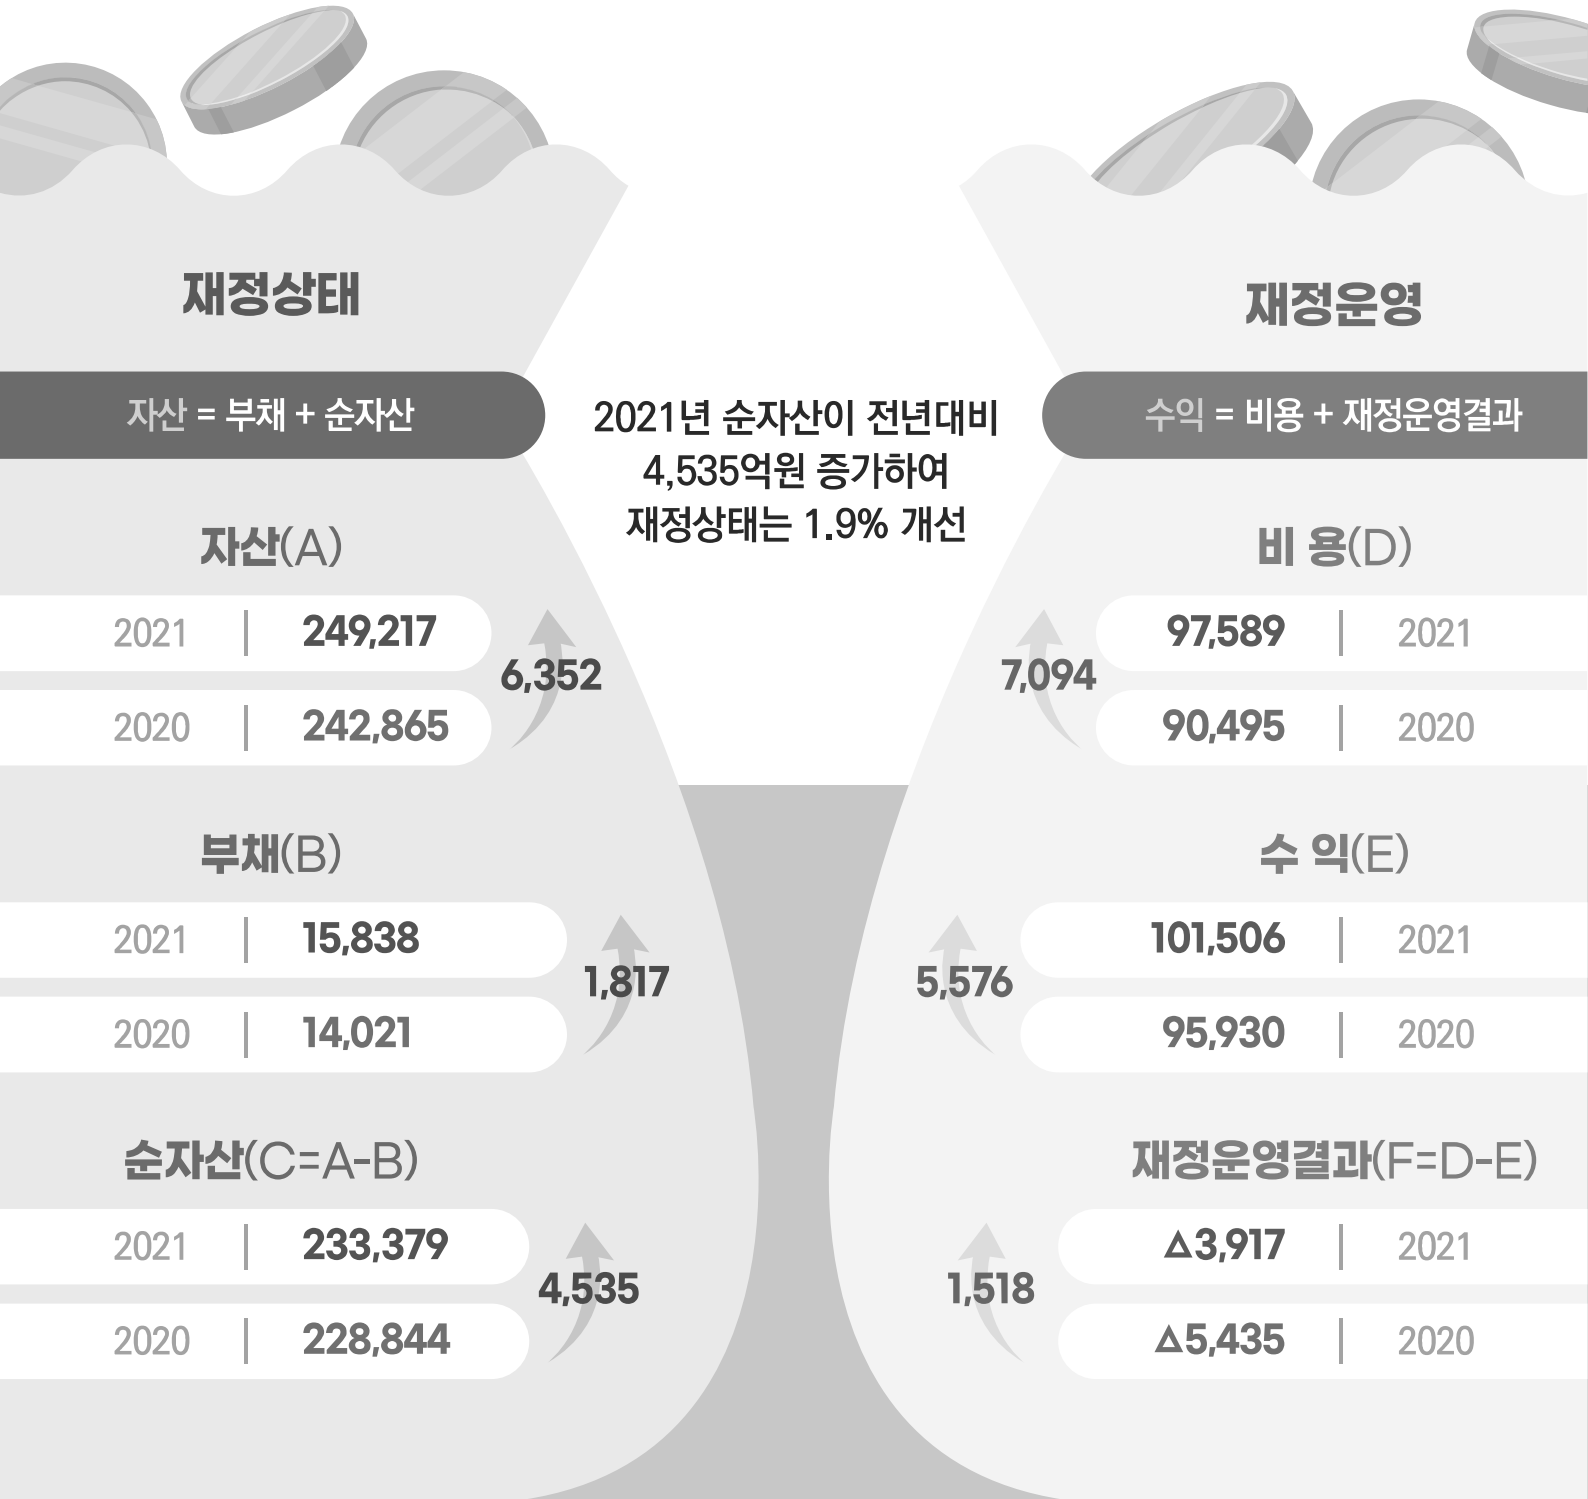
재정상태

자산 = 부채 + 순자산

2021년 순자산이 전년대비 4,535억원 증가하여 재정상태는 1.9% 개선

재정운영

수익 = 비용 + 재정운영결과

자산(A)

| 2021 | 249,217 |
|---|---|
| 2020 | 242,865 |

6,352

비 용(D)

| 97,589 | 2021 |
|---|---|
| 90,495 | 2020 |

7,094

부채(B)

| 2021 | 15,838 |
|---|---|
| 2020 | 14,021 |

1,817

수 익(E)

| 101,506 | 2021 |
|---|---|
| 95,930 | 2020 |

5,576

순자산(C=A-B)

| 2021 | 233,379 |
|---|---|
| 2020 | 228,844 |

4,535

재정운영결과(F=D-E)

| △3,917 | 2021 |
|---|---|
| △5,435 | 2020 |

1,518